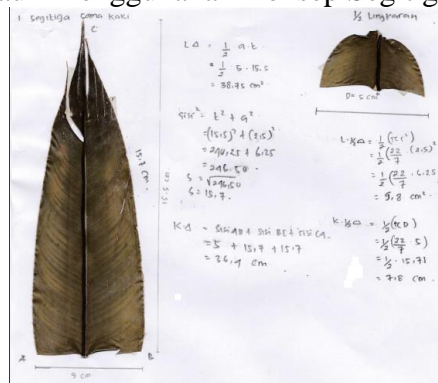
1 segitiga sama kaki

C

15,7 cm

A

B

5 cm

L Δ = $\frac{1}{2}$ a.t
= $\frac{1}{2}$ 5 . 15,5
= 38,75 cm²

sisi² = t² + a²
= (15,5)² + (2,5)²
= 240,25 + 6,25
= 246,50
s = $\sqrt{246,50}$
s = 15,7 .

K Δ = sisi AB + sisi BC + sisi CA.
= 5 + 15,7 + 15,7
= 36,4 cm

½ Lingkaran

D = 5 cm

L ½ O = $\frac{1}{2}$ (πr²)
= $\frac{1}{2}$ ($\frac{22}{7}$ . (2,5)²)
= $\frac{1}{2}$ ($\frac{22}{7}$ . 6,25)
= 9,8 cm².

K ½ O = ½ (πD)
= ½ ($\frac{22}{7}$ . 5)
= ½ . 15,71
= 7,8 cm .